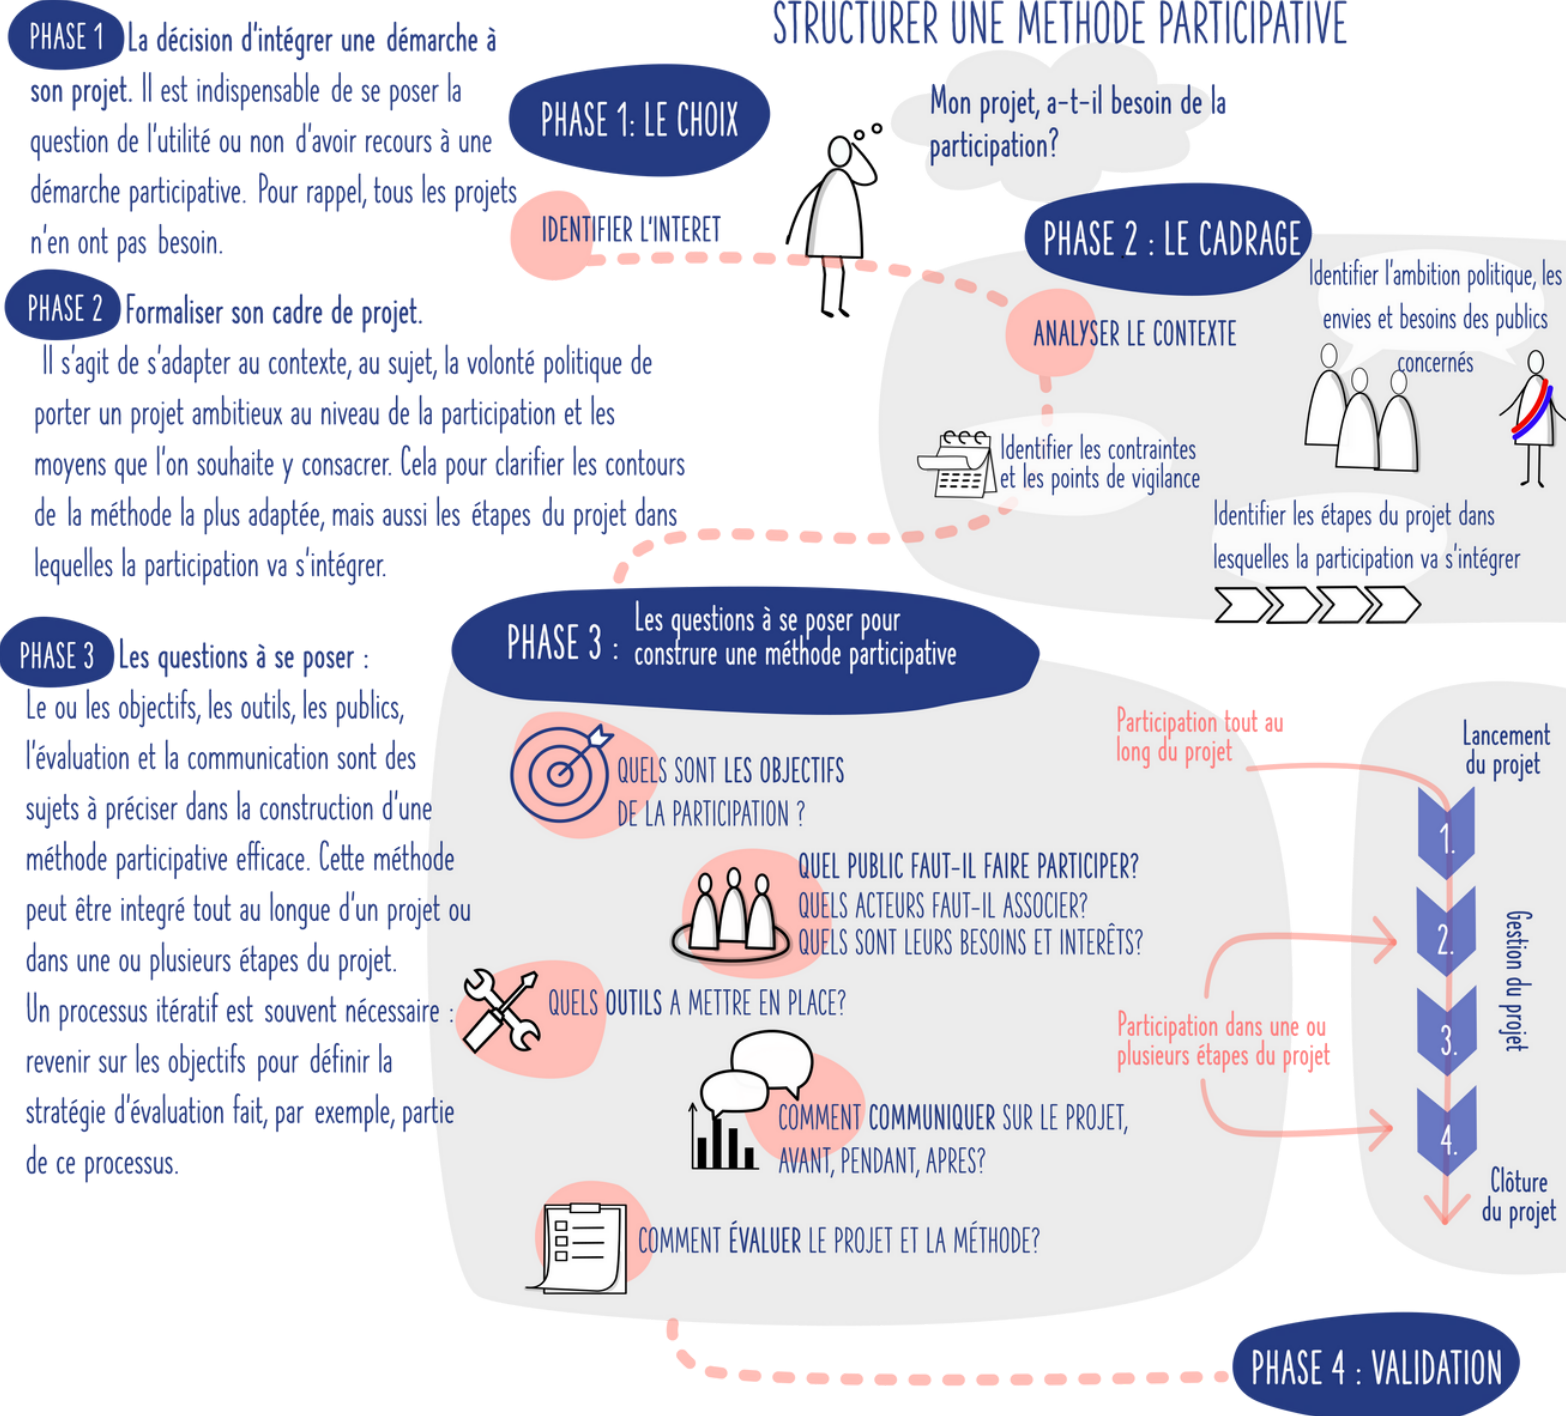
STRUCTURER UNE METHODE PARTICIPATIVE

PHASE 1 La décision d'intégrer une démarche à son projet. Il est indispensable de se poser la question de l'utilité ou non d'avoir recours à une démarche participative. Pour rappel, tous les projets n'en ont pas besoin.

PHASE 2 Formaliser son cadre de projet.
Il s'agit de s'adapter au contexte, au sujet, la volonté politique de porter un projet ambitieux au niveau de la participation et les moyens que l'on souhaite y consacrer. Cela pour clarifier les contours de la méthode la plus adaptée, mais aussi les étapes du projet dans lequelles la participation va s'intégrer.

PHASE 3 Les questions à se poser :
Le ou les objectifs, les outils, les publics, l'évaluation et la communication sont des sujets à préciser dans la construction d'une méthode participative efficace. Cette méthode peut être integré tout au longue d'un projet ou dans une ou plusieurs étapes du projet.
Un processus itératif est souvent nécessaire : revenir sur les objectifs pour définir la stratégie d'évaluation fait, par exemple, partie de ce processus.

PHASE 1: LE CHOIX
Mon projet, a-t-il besoin de la participation?
IDENTIFIER L'INTERET

PHASE 2 : LE CADRAGE
ANALYSER LE CONTEXTE
Identifier l'ambition politique, les envies et besoins des publics concernés
Identifier les contraintes et les points de vigilance
Identifier les étapes du projet dans lesquelles la participation va s'intégrer

PHASE 3 : Les questions à se poser pour construire une méthode participative
QUELS SONT LES OBJECTIFS DE LA PARTICIPATION ?
QUEL PUBLIC FAUT-IL FAIRE PARTICIPER?
QUELS ACTEURS FAUT-IL ASSOCIER?
QUELS SONT LEURS BESOINS ET INTERÊTS?
QUELS OUTILS A METTRE EN PLACE?
COMMENT COMMUNIQUER SUR LE PROJET, AVANT, PENDANT, APRES?
COMMENT ÉVALUER LE PROJET ET LA MÉTHODE?

Participation tout au long du projet
Participation dans une ou plusieurs étapes du projet
Lancement du projet
1.
2.
3.
4.
Gestion du projet
Clôture du projet

PHASE 4 : VALIDATION